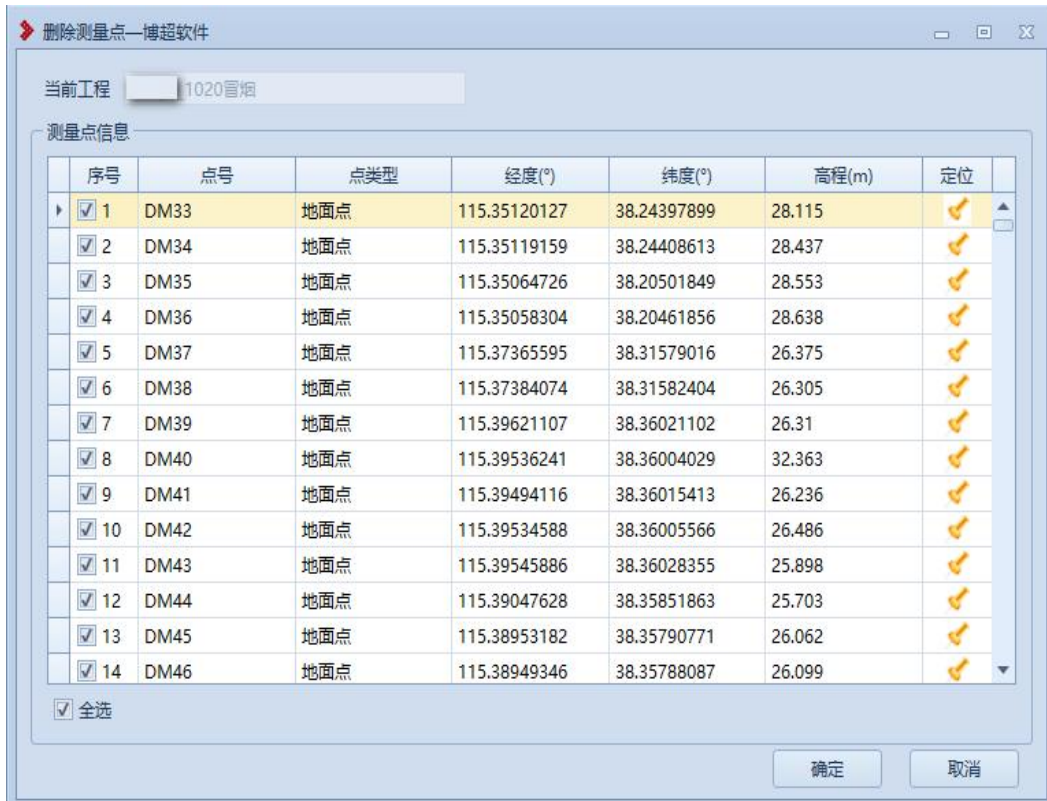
删除测量点—博超软件

当前工程 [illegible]1020冒烟

测量点信息

| 序号 | 点号 | 点类型 | 经度(°) | 纬度(°) | 高程(m) | 定位 |
|---|---|---|---|---|---|---|
| 1 | DM33 | 地面点 | 115.35120127 | 38.24397899 | 28.115 | |
| 2 | DM34 | 地面点 | 115.35119159 | 38.24408613 | 28.437 | |
| 3 | DM35 | 地面点 | 115.35064726 | 38.20501849 | 28.553 | |
| 4 | DM36 | 地面点 | 115.35058304 | 38.20461856 | 28.638 | |
| 5 | DM37 | 地面点 | 115.37365595 | 38.31579016 | 26.375 | |
| 6 | DM38 | 地面点 | 115.37384074 | 38.31582404 | 26.305 | |
| 7 | DM39 | 地面点 | 115.39621107 | 38.36021102 | 26.31 | |
| 8 | DM40 | 地面点 | 115.39536241 | 38.36004029 | 32.363 | |
| 9 | DM41 | 地面点 | 115.39494116 | 38.36015413 | 26.236 | |
| 10 | DM42 | 地面点 | 115.39534588 | 38.36005566 | 26.486 | |
| 11 | DM43 | 地面点 | 115.39545886 | 38.36028355 | 25.898 | |
| 12 | DM44 | 地面点 | 115.39047628 | 38.35851863 | 25.703 | |
| 13 | DM45 | 地面点 | 115.38953182 | 38.35790771 | 26.062 | |
| 14 | DM46 | 地面点 | 115.38949346 | 38.35788087 | 26.099 | |

全选

确定 取消